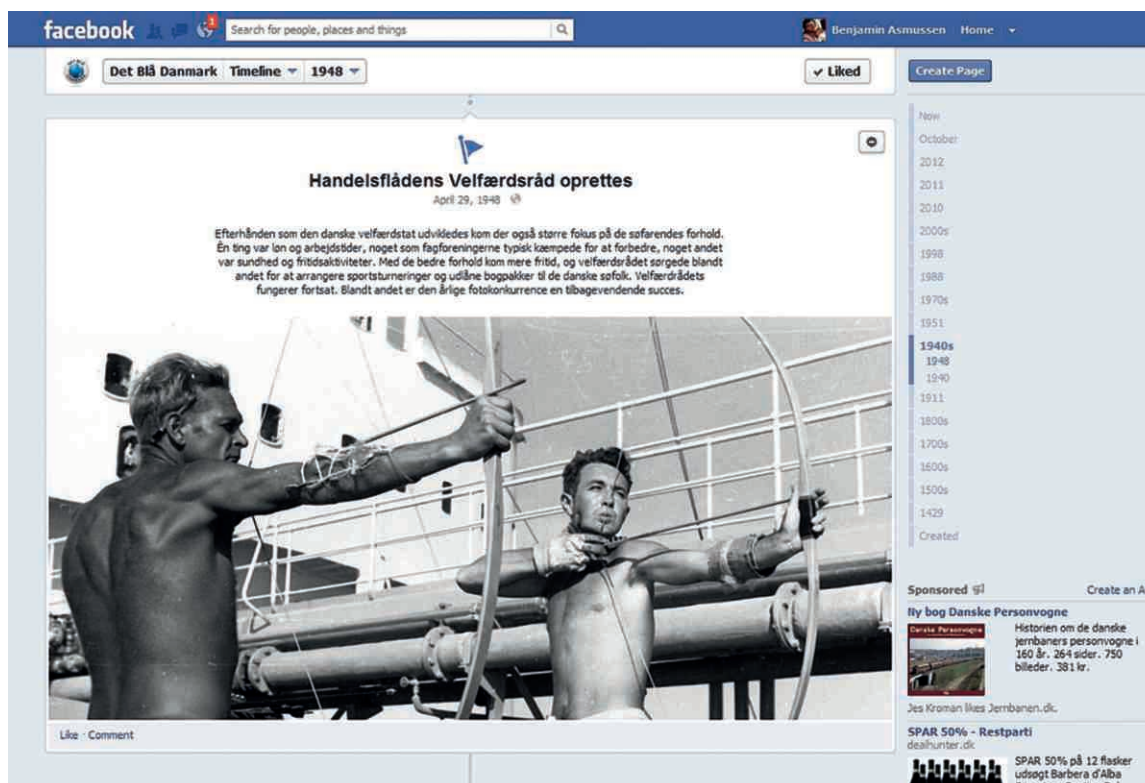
facebook 1 Search for people, places and things

Benjamin Asmussen Home

Det Blå Danmark Timeline 1948

✔ Liked

Create Page

Handelsflådens Velfærdsråd oprettes

April 29, 1948

Efterhånden som den danske velfærdstat udvikledes kom der også større fokus på de søfarendes forhold. Én ting var løn og arbejdstider, noget som fagforeningerne typisk kæmpede for at forbedre, noget andet var sundhed og fritidsaktiviteter. Med de bedre forhold kom mere fritid, og velfærdsrådet sørgede blandt andet for at arrangere sportsturneringer og udlåne bogpakker til de danske søfolk. Velfærdrådets fungerer fortsat. Blandt andet er den årlige fotokonkurrence en tilbagevendende succes.

Like · Comment

Now
October
2012
2011
2010
2000s
1998
1988
1970s
1951
1940s
1948
1940
1911
1800s
1700s
1600s
1500s
1429
Created

Sponsored

Create an A

Ny bog Danske Personvogne

Danske Personvogne

Historien om de danske jernbaners personvogne i 160 år. 264 sider. 750 billeder. 381 kr.

Jes Kroman likes Jernbanen.dk.

SPAR 50% - Restparti

dealhunter.dk

SPAR 50% på 12 flasker udsøgt Barbera d'Alba